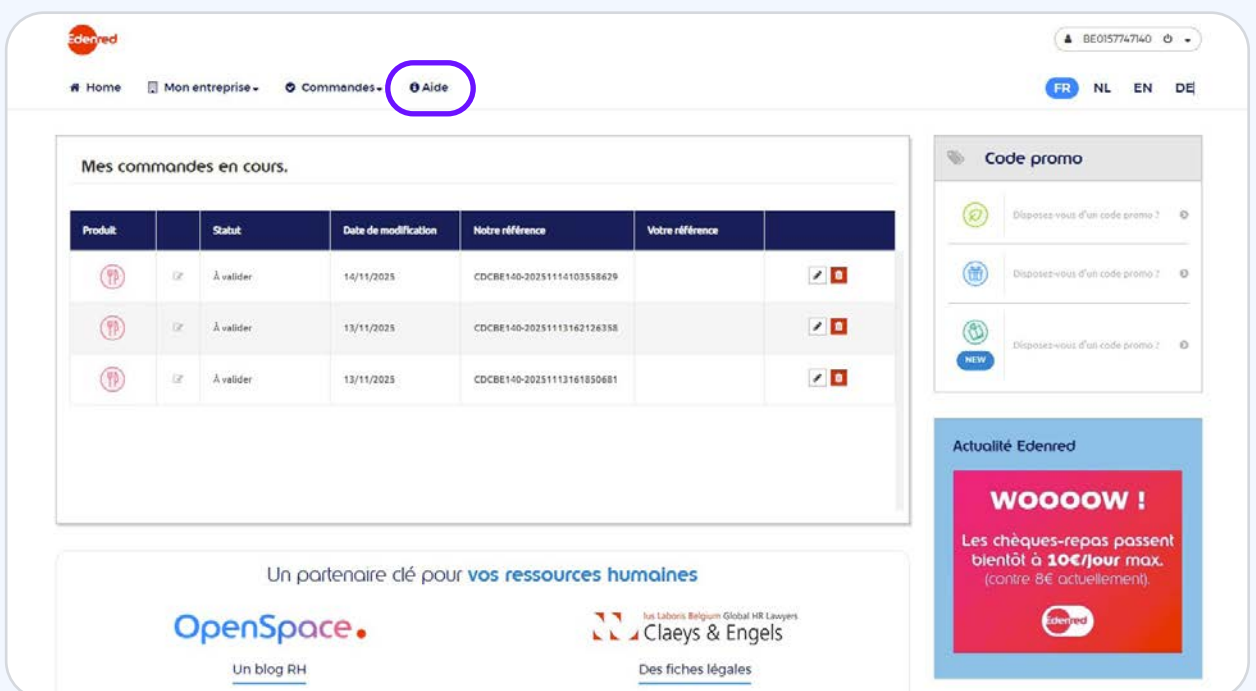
Edenred

BE0157747140

Home Mon entreprise Commandes Aide

FR NL EN DE

Mes commandes en cours.

| Produit | | Statut | Date de modification | Notre référence | Votre référence | |
|---|---|---|---|---|---|---|
| | | À valider | 14/11/2025 | CDCBE140-20251114103558629 | | |
| | | À valider | 13/11/2025 | CDCBE140-20251113162126358 | | |
| | | À valider | 13/11/2025 | CDCBE140-20251113161850681 | | |

Code promo

Disposez-vous d'un code promo ?

Disposez-vous d'un code promo ?

NEW

Disposez-vous d'un code promo ?

Actualité Edenred

WOOOOW !

Les chèques-repas passent bientôt à 10€/jour max. (contre 8€ actuellement).

Edenred

Un partenaire clé pour vos ressources humaines

OpenSpace.

Un blog RH

Ius Laboris Belgium Global HR Lawyers
Claeys & Engels

Des fiches légales